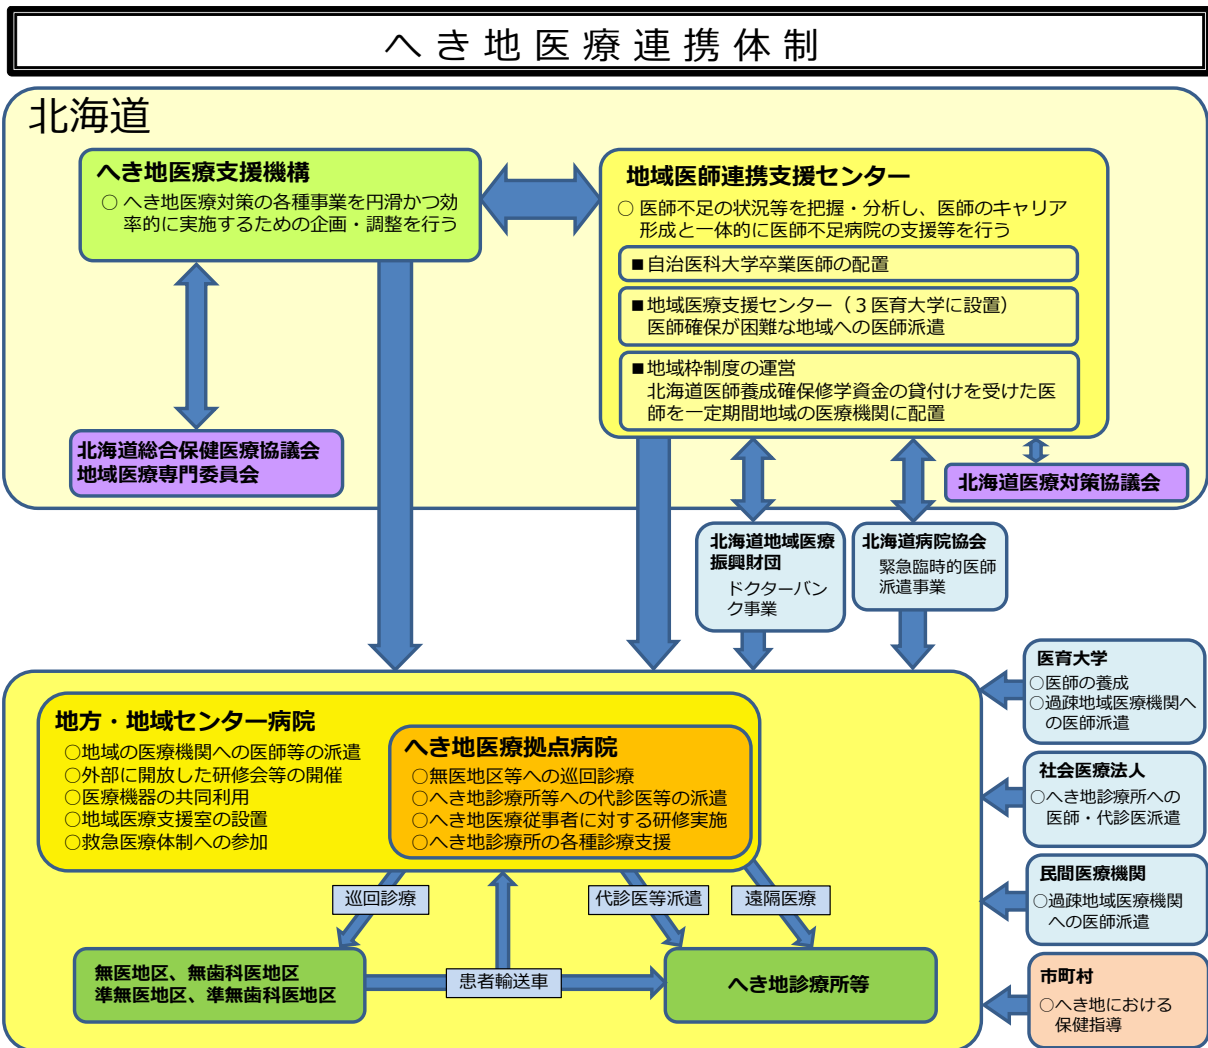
へき地医療連携体制

北海道

へき地医療支援機構
○ へき地医療対策の各種事業を円滑かつ効率的に実施するための企画・調整を行う

地域医師連携支援センター
○ 医師不足の状況等を把握・分析し、医師のキャリア形成と一体的に医師不足病院の支援等を行う

■自治医科大学卒業医師の配置

■地域医療支援センター（３医育大学に設置）
医師確保が困難な地域への医師派遣

■地域枠制度の運営
北海道医師養成確保修学資金の貸付けを受けた医師を一定期間地域の医療機関に配置

北海道総合保健医療協議会
地域医療専門委員会

北海道医療対策協議会

北海道地域医療振興財団
ドクターバンク事業

北海道病院協会
緊急臨時的医師派遣事業

医育大学
○医師の養成
○過疎地域医療機関への医師派遣

社会医療法人
○へき地診療所への医師・代診医派遣

民間医療機関
○過疎地域医療機関への医師派遣

市町村
○へき地における保健指導

地方・地域センター病院
○地域の医療機関への医師等の派遣
○外部に開放した研修会等の開催
○医療機器の共同利用
○地域医療支援室の設置
○救急医療体制への参加

へき地医療拠点病院
○無医地区等への巡回診療
○へき地診療所等への代診医等の派遣
○へき地医療従事者に対する研修実施
○へき地診療所の各種診療支援

巡回診療

代診医等派遣

遠隔医療

無医地区、無歯科医地区
準無医地区、準無歯科医地区

患者輸送車

へき地診療所等